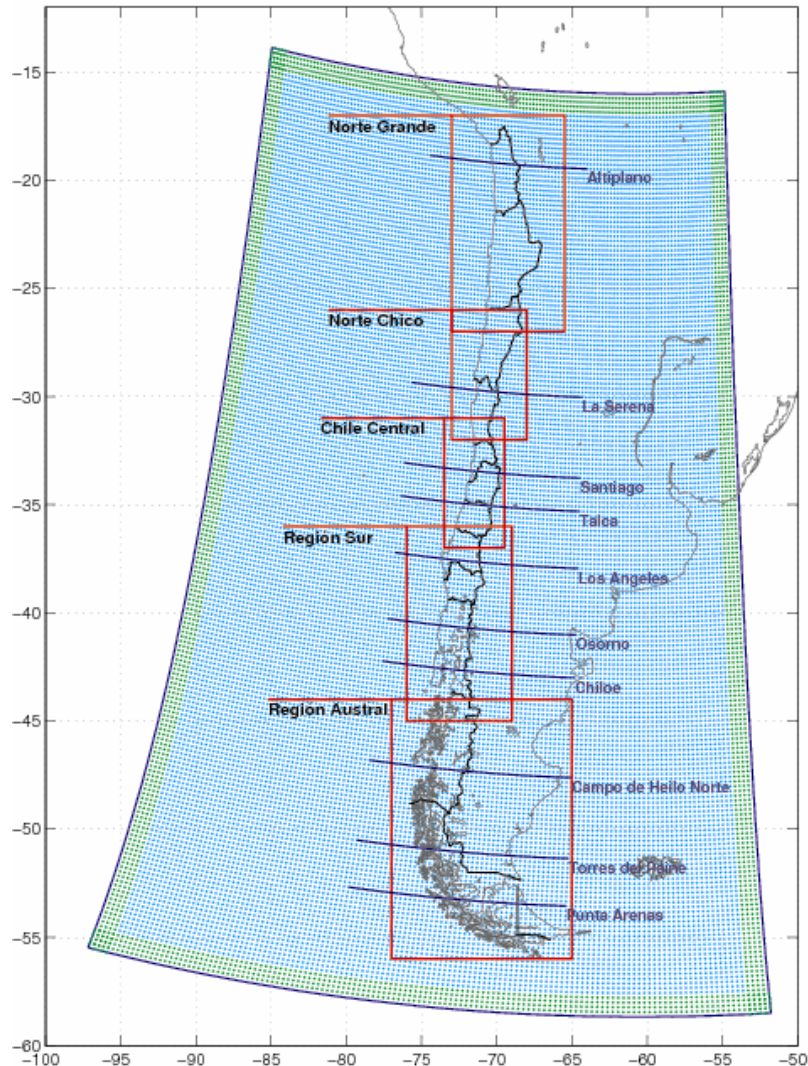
-15
-20
-25
-30
-35
-40
-45
-50
-55
-60

Norte Grande
Altiplano
Norte Chico
La Serena
Chile Central
Santiago
Talca
Region Sur
Los Angeles
Osorno
Chiloe
Region Austral
Campo de Heilo Norte
Torres del Paine
Punta Arenas

-100 -95 -90 -85 -80 -75 -70 -65 -60 -55 -50